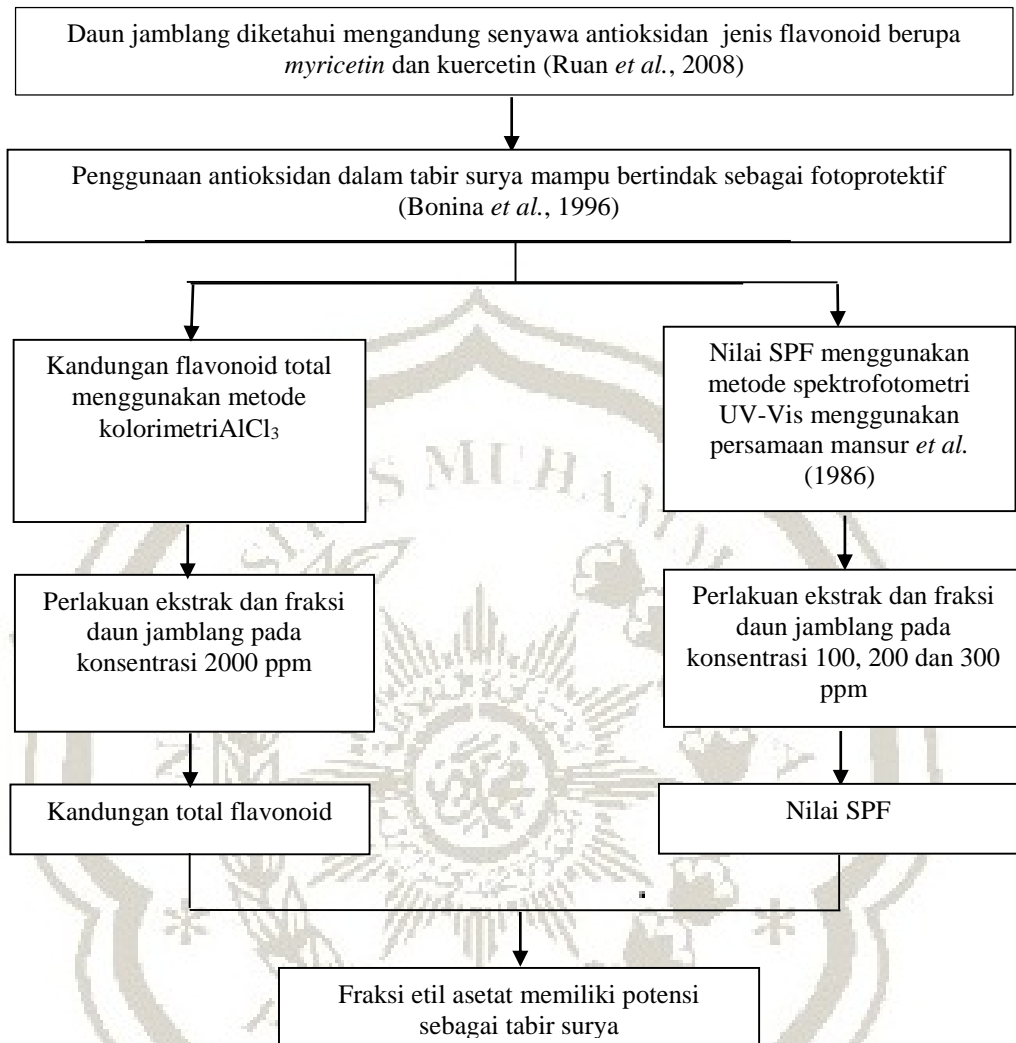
Daun jamblang diketahui mengandung senyawa antioksidan jenis flavonoid berupa *myricetin* dan kuercetin (Ruan *et al.*, 2008)

Penggunaan antioksidan dalam tabir surya mampu bertindak sebagai fotoprotektif (Bonina *et al.*, 1996)

Kandungan flavonoid total menggunakan metode kolorimetri$AlCl_3$

Perlakuan ekstrak dan fraksi daun jamblang pada konsentrasi 2000 ppm

Kandungan total flavonoid

Nilai SPF menggunakan metode spektrofotometri UV-Vis menggunakan persamaan mansur *et al.* (1986)

Perlakuan ekstrak dan fraksi daun jamblang pada konsentrasi 100, 200 dan 300 ppm

Nilai SPF

Fraksi etil asetat memiliki potensi sebagai tabir surya